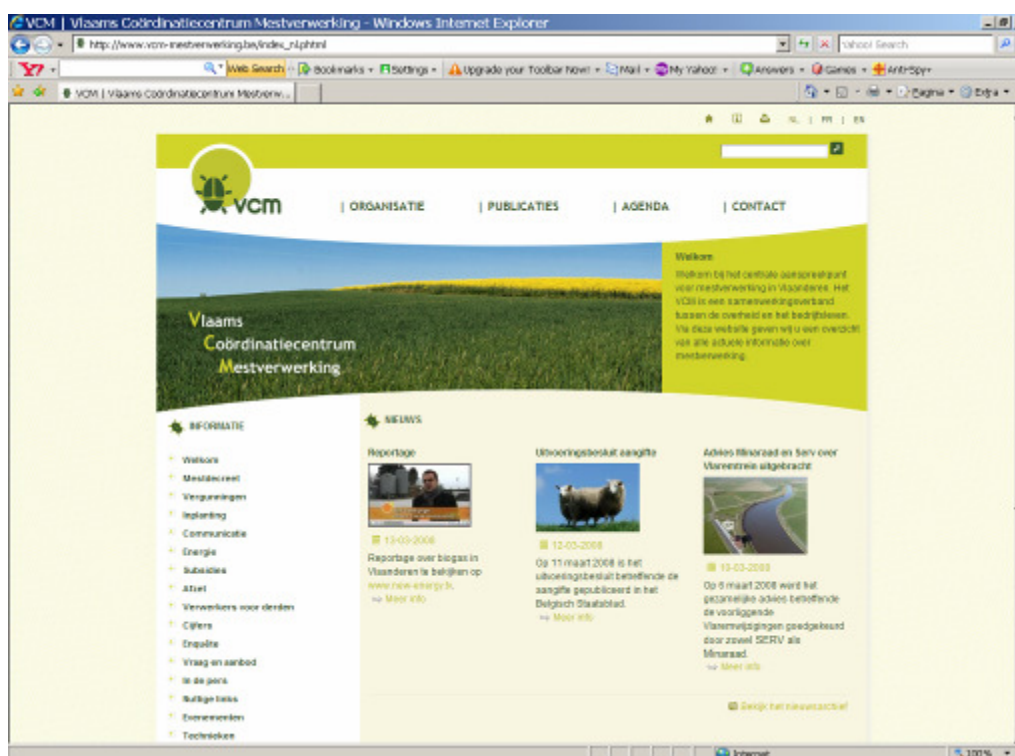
VCM | Vlaams Coördinatiecentrum Mestverwerking - Windows Internet Explorer

http://www.vcm-mestverwerking.be/index_nl.phtml

Yahoo! Search

Web Search · Bookmarks · Settings · Upgrade your Toolbar Now! · Mail · My Yahoo! · Answers · Games · Anti-Spy

VCM | Vlaams Coördinatiecentrum Mestverw...

Pagina · Extra

NL | FR | EN

vcm

| ORGANISATIE | PUBLICATIES | AGENDA | CONTACT

Vlaams Coördinatiecentrum Mestverwerking

Welkom
Welkom bij het centrale aanspreekpunt voor mestverwerking in Vlaanderen. Het VCM is een samenwerkingsverband tussen de overheid en het bedrijfsleven. Via deze website geven wij u een overzicht van alle actuele informatie over mestverwerking.

INFORMATIE

Welkom
Mestdecreet
Vergunningen
Inplanting
Communicatie
Energie
Subsidies
Afzet
Verwerkers voor derden
Cijfers
Enquête
Vraag en aanbod
In de pers
Nuttige links
Evenementen
Technieken

NIEUWS

Reportage
13-03-2008
Reportage over biogas in Vlaanderen te bekijken op www.now-energy.tv.
Meer info

Uitvoeringsbesluit aangifte
12-03-2008
Op 11 maart 2008 is het uitvoeringsbesluit betreffende de aangifte gepubliceerd in het Belgisch Staatsblad.
Meer info

Advies Minaraad en Serv over Vlarem-trein uitgebracht
10-03-2008
Op 6 maart 2008 werd het gezamenlijke advies betreffende de voorliggende Vlaremwijzigingen goedgekeurd door zowel SERV als Minaraad.
Meer info

Bekijk het nieuwsarchief

Internet
100%